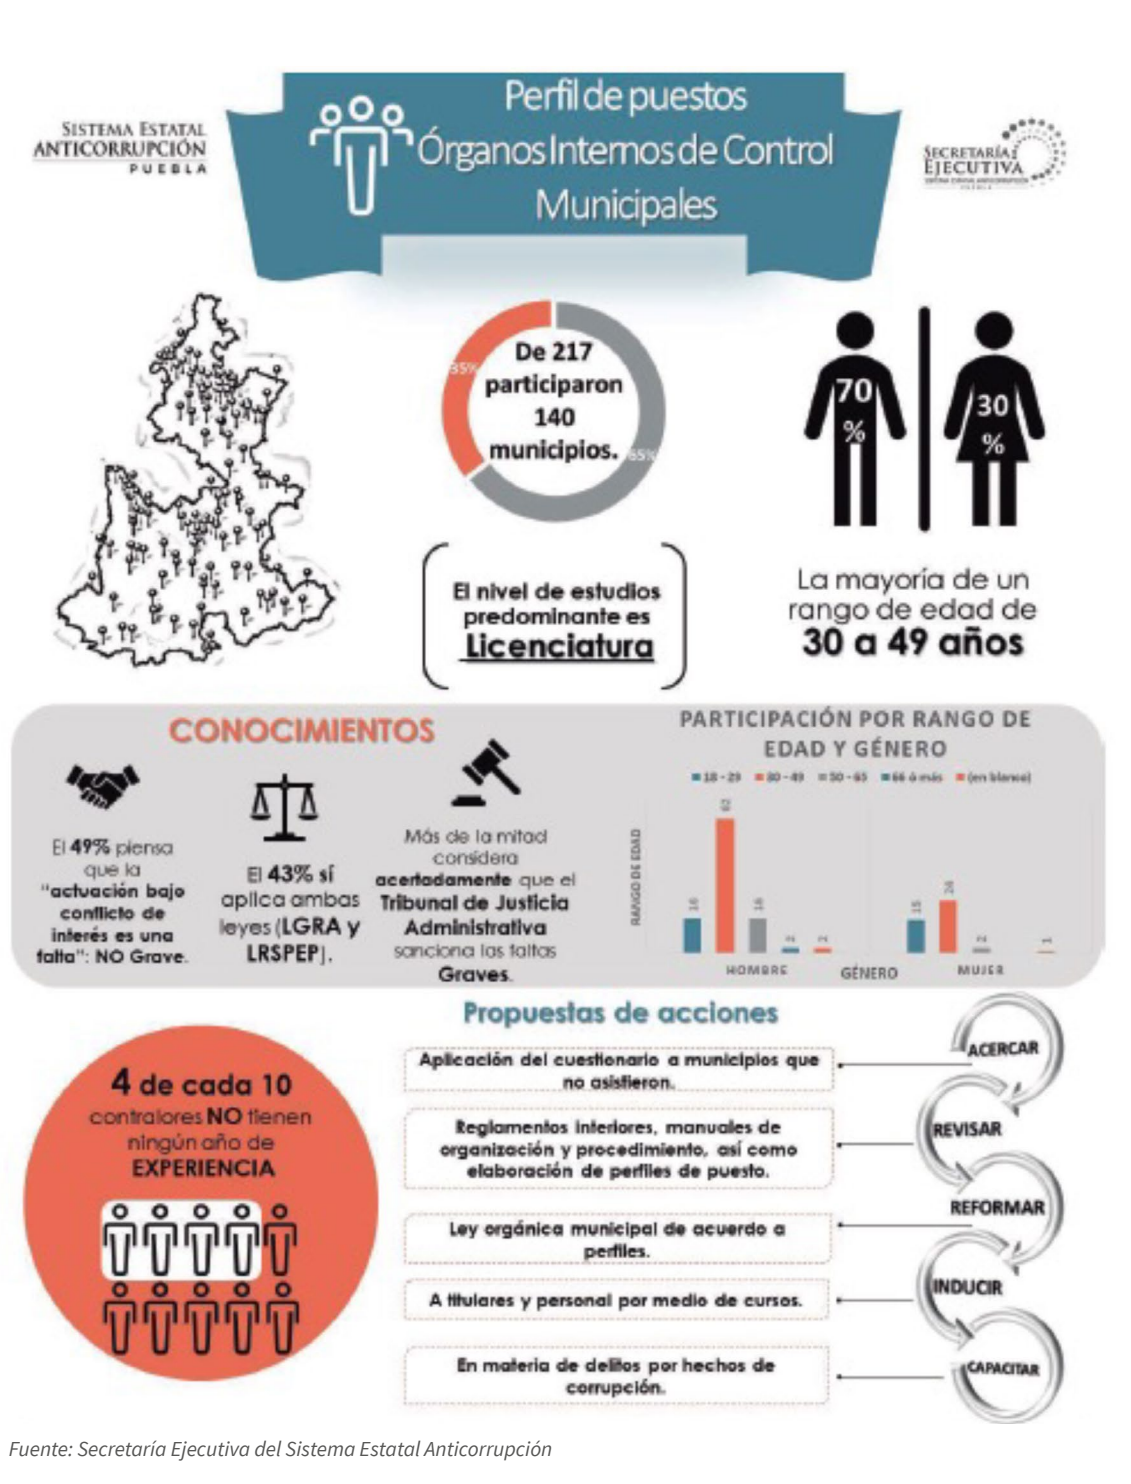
SISTEMA ESTATAL ANTICORRUPCIÓN PUEBLA

Perfil de puestos Órganos Internos de Control Municipales

SECRETARÍA EJECUTIVA

35%

De 217 participaron 140 municipios.

65%

70 %

30 %

El nivel de estudios predominante es Licenciatura

La mayoría de un rango de edad de 30 a 49 años

CONOCIMIENTOS

El 49% piensa que la "actuación bajo conflicto de interés es una falta": NO Grave.

El 43% sí aplica ambas leyes (LGRA y LRSPEP).

Más de la mitad considera acertadamente que el Tribunal de Justicia Administrativa sanciona las faltas Graves.

PARTICIPACIÓN POR RANGO DE EDAD Y GÉNERO

18 - 29 30 - 49 50 - 65 66 ó más (en blanco)

RANGO DE EDAD

16 62 16 2 2 15 26 2 1

HOMBRE GÉNERO MUJER

Propuestas de acciones

4 de cada 10 contralores NO tienen ningún año de EXPERIENCIA

Aplicación del cuestionario a municipios que no asistieron.

ACERCAR

Reglamentos interiores, manuales de organización y procedimiento, así como elaboración de perfiles de puesto.

REVISAR

REFORMAR

Ley orgánica municipal de acuerdo a perfiles.

INDUCIR

A titulares y personal por medio de cursos.

En materia de delitos por hechos de corrupción.

CAPACITAR

Fuente: Secretaría Ejecutiva del Sistema Estatal Anticorrupción